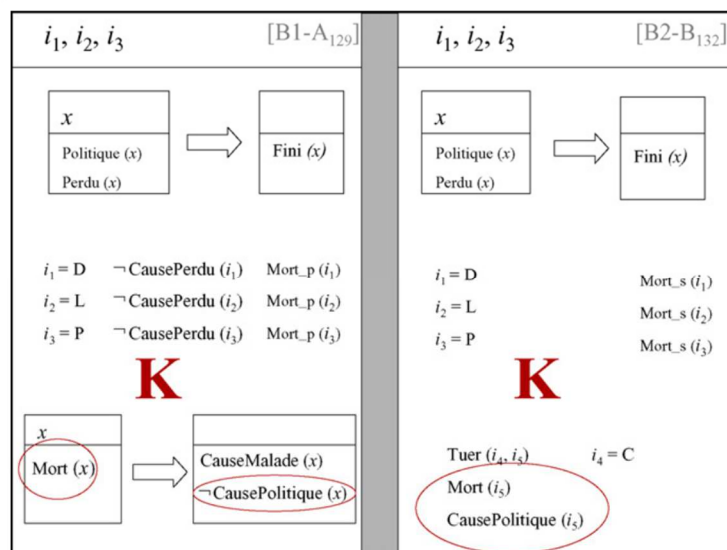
$i_1$, $i_2$, $i_3$ [B1-A$_{129}$]

$x$
Politique ($x$)
Perdu ($x$)

Fini ($x$)

$i_1$ = D ¬ CausePerdu ($i_1$) Mort_p ($i_1$)
$i_2$ = L ¬ CausePerdu ($i_2$) Mort_p ($i_2$)
$i_3$ = P ¬ CausePerdu ($i_3$) Mort_p ($i_3$)

K

$x$
Mort ($x$)

CauseMalade ($x$)
¬ CausePolitique ($x$)

$i_1$, $i_2$, $i_3$ [B2-B$_{132}$]

$x$
Politique ($x$)
Perdu ($x$)

Fini ($x$)

$i_1$ = D Mort_s ($i_1$)
$i_2$ = L Mort_s ($i_2$)
$i_3$ = P Mort_s ($i_3$)

K

Tuer ($i_4$, $i_5$) $i_4$ = C
Mort ($i_5$)
CausePolitique ($i_5$)